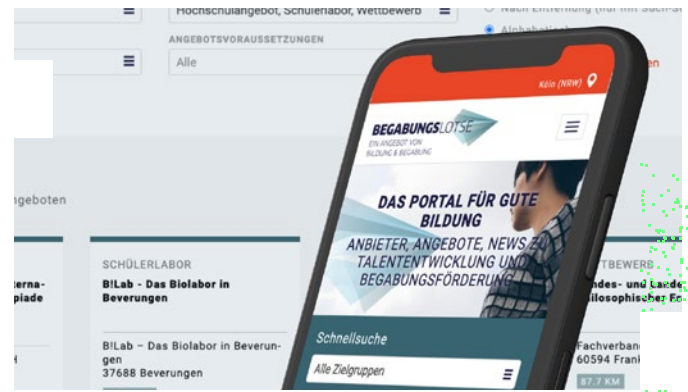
Hochschulangebot, Schülerlabor, Wettbewerb

ANGEBOTSVORAUSSETZUNGEN

Alle

Nach Entfernung (nur mit Such-

Alphabetisch

en

ngeboten

terna-
piade

SCHÜLERLABOR

B!Lab - Das Biolabor in Beverungen

B!Lab – Das Biolabor in Beverungen
37688 Beverungen

TTBEWERB

ndes- und Lande
ilosophische Fo

Fachverband
60594 Frank

87.7 KM

Köln (NRW)

BEGABUNGSLOTSE
EIN ANGEBOT VON BILDUNG & BEGABUNG

DAS PORTAL FÜR GUTE BILDUNG

ANBIETER, ANGEBOTE, NEWS ZU TALENTENTWICKLUNG UND BEGABUNGSFÖRDERUNG

Schnellsuche

Alle Zielgruppen